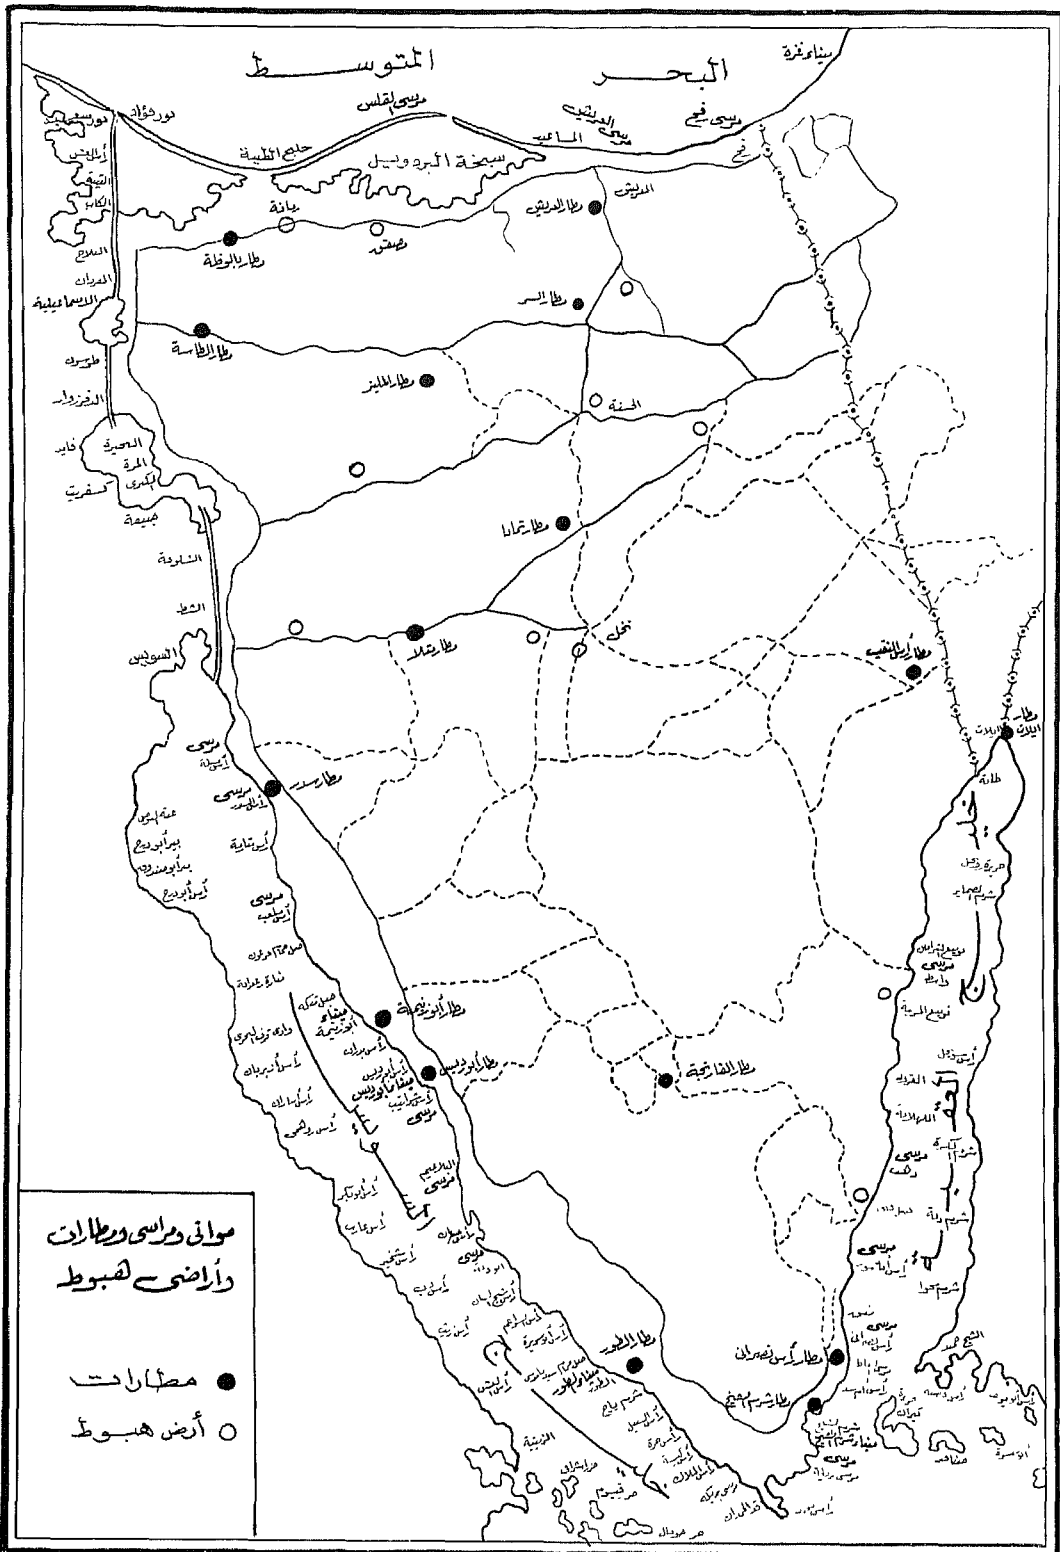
البحر المتوسط

سيناء غزة
مرسى فحى
مرسى الدويش
الساحل
مرسى القلس
خليج الطينة
سبخة البردويل
بور فؤاد
بور سعيد
رمانة
رمانة
مطار البوظة
مطار الدريش
العريش
مطار السر
مطار الطاسة
مطار المليز
الحسنة
مطار تمادا
نخل
مطار بئر تمادا
مطار رأس النقب
مطار ايلات
طابة
الاسماعيلية
طوسون
الدفرسوار
البحيرة المرة الكبرى
كسفريت
جنيفة
الشلوفة
الشط
السويس
مرسى
مطار سدر
مرسى
أبو زنيمة
مطار أبو زنيمة
ميناء أبو زنيمة
مطار أبو رديس
ميناء أبو رديس
مرسى
مطار القارعة
مرسى
مطار الطور
مطار رأس نصراني
مطار شرم الشيخ
ميناء شرم الشيخ
مرسى
مرسى
مرسى
مرسى
خليج العقبة
دهب
نويبع
شرم الشيخ
رأس محمد
جزيرة تيران
جزيرة صنافير

موانى ومراسى ومطارات وأراضى هبوط

● مطارات
○ أرض هبوط